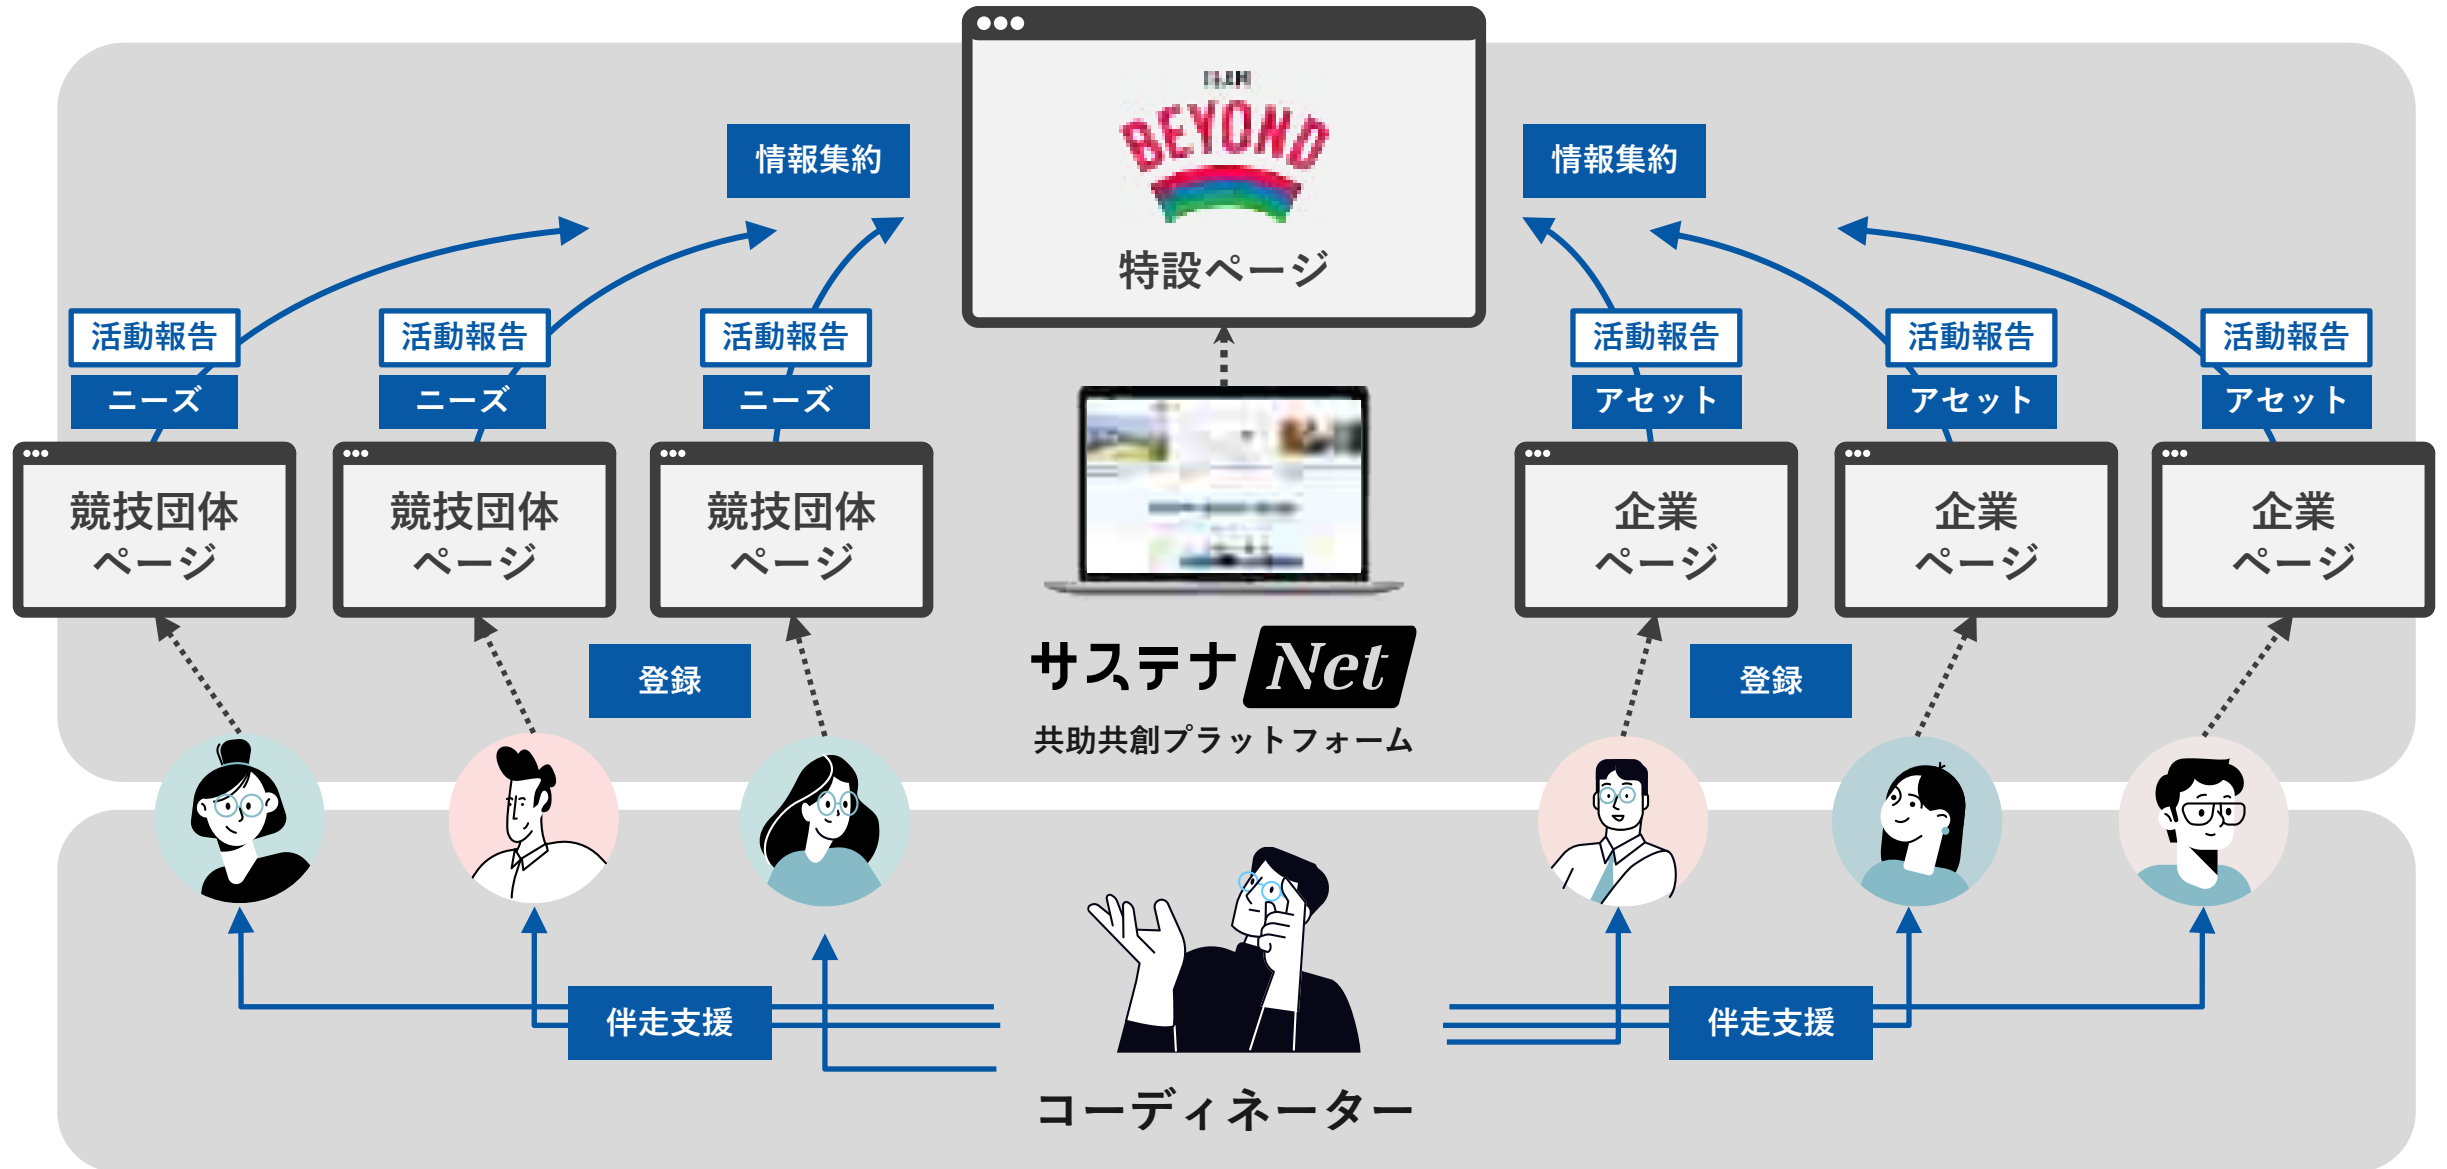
TEAM
BEYOND
特設ページ

情報集約

情報集約

活動報告
ニーズ
競技団体ページ

活動報告
ニーズ
競技団体ページ

活動報告
ニーズ
競技団体ページ

活動報告
アセット
企業ページ

活動報告
アセット
企業ページ

活動報告
アセット
企業ページ

登録

登録

サステナNet
共助共創プラットフォーム

伴走支援

伴走支援

コーディネーター